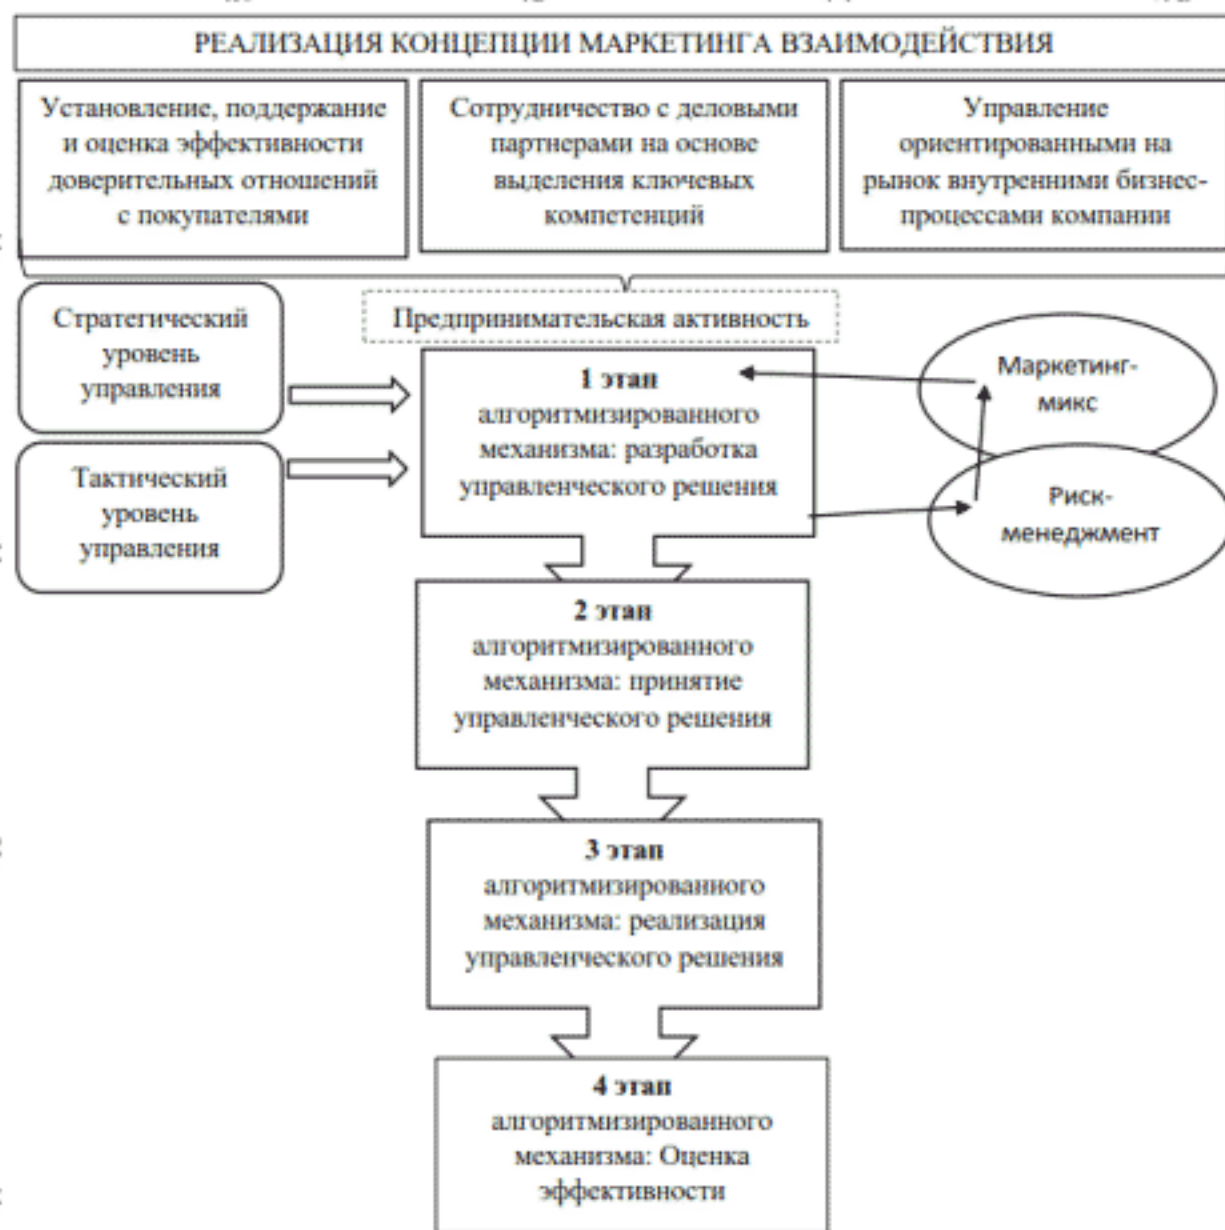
РЕАЛИЗАЦИЯ КОНЦЕПЦИИ МАРКЕТИНГА ВЗАИМОДЕЙСТВИЯ

Установление, поддержание и оценка эффективности доверительных отношений с покупателями

Сотрудничество с деловыми партнерами на основе выделения ключевых компетенций

Управление ориентированными на рынок внутренними бизнес-процессами компании

Предпринимательская активность

Стратегический уровень управления

Тактический уровень управления

**1 этап** алгоритмизированного механизма: разработка управленческого решения

Маркетинг-микс

Риск-менеджмент

**2 этап** алгоритмизированного механизма: принятие управленческого решения

**3 этап** алгоритмизированного механизма: реализация управленческого решения

**4 этап** алгоритмизированного механизма: Оценка эффективности